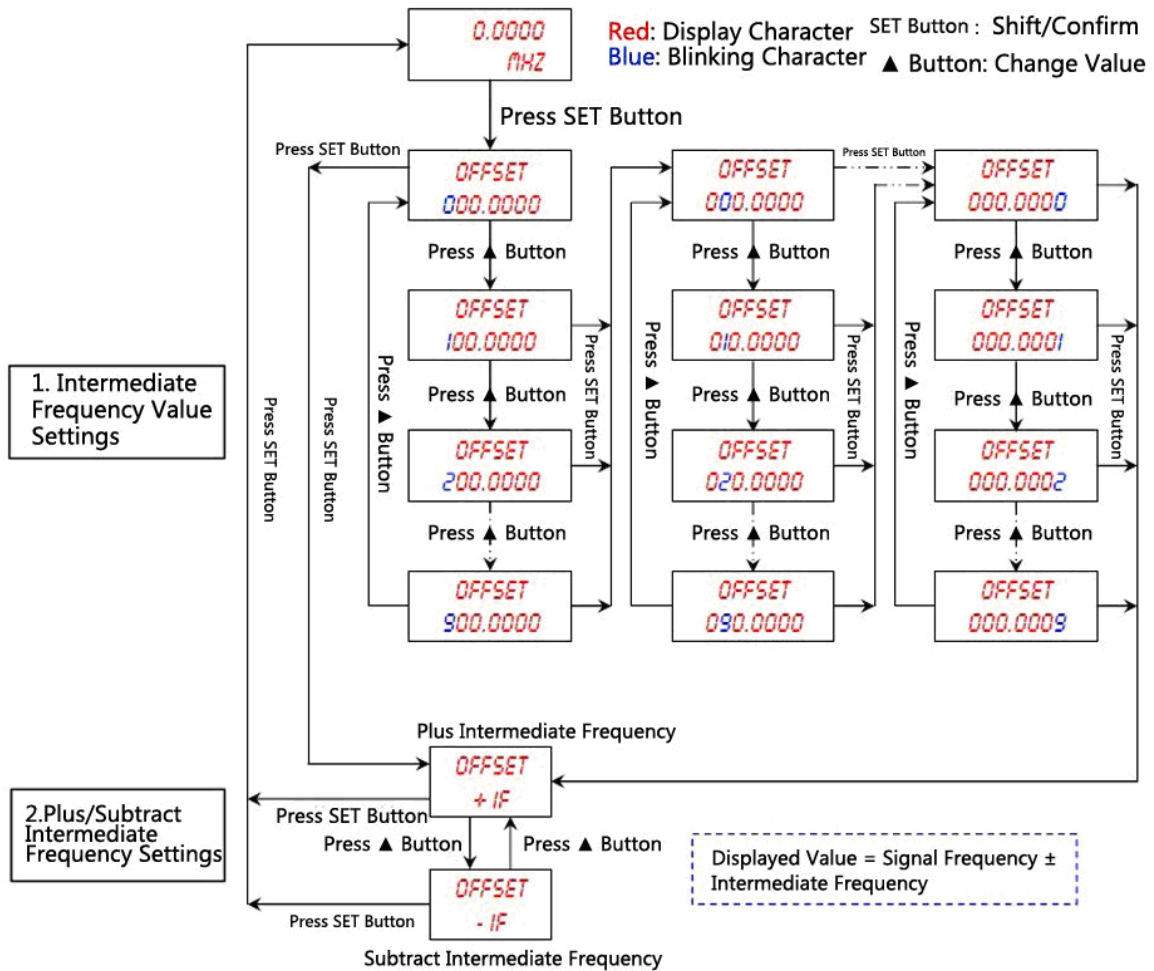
0.0000
MHZ

Red: Display Character
Blue: Blinking Character

SET Button : Shift/Confirm
▲ Button: Change Value

Press SET Button

Press SET Button

OFFSET
000.0000

Press ▲ Button

OFFSET
100.0000

Press ▲ Button

OFFSET
200.0000

Press ▲ Button

OFFSET
900.0000

Press ▲ Button

Press SET Button

Press SET Button

Press SET Button

OFFSET
000.0000

Press ▲ Button

OFFSET
010.0000

Press ▲ Button

OFFSET
020.0000

Press ▲ Button

OFFSET
090.0000

Press ▲ Button

Press SET Button

Press SET Button

OFFSET
000.0000

Press ▲ Button

OFFSET
000.0001

Press ▲ Button

OFFSET
000.0002

Press ▲ Button

OFFSET
000.0009

Press ▲ Button

Press SET Button

1. Intermediate Frequency Value Settings

Plus Intermediate Frequency

OFFSET
+ IF

Press SET Button

Press ▲ Button

Press ▲ Button

2.Plus/Subtract Intermediate Frequency Settings

Displayed Value = Signal Frequency ± Intermediate Frequency

OFFSET
- IF

Press SET Button

Subtract Intermediate Frequency